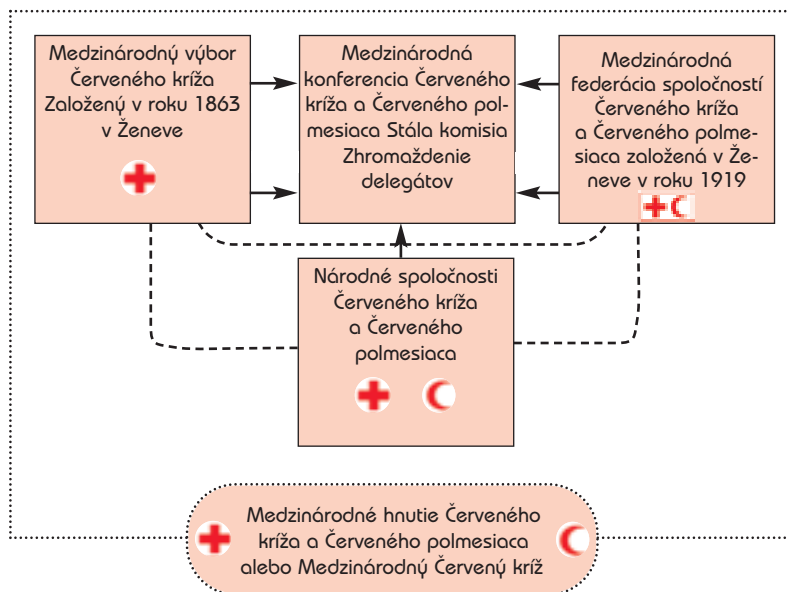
Medzinárodný výbor Červeného kríža Založený v roku 1863 v Ženeve

Medzinárodná konferencia Červeného kríža a Červeného polmesiaca Stála komisia Zhromaždenie delegátov

Medzinárodná federácia spoločností Červeného kríža a Červeného polmesiaca založená v Ženeve v roku 1919

Národné spoločnosti Červeného kríža a Červeného polmesiaca

Medzinárodné hnutie Červeného kríža a Červeného polmesiaca alebo Medzinárodný Červený kríž